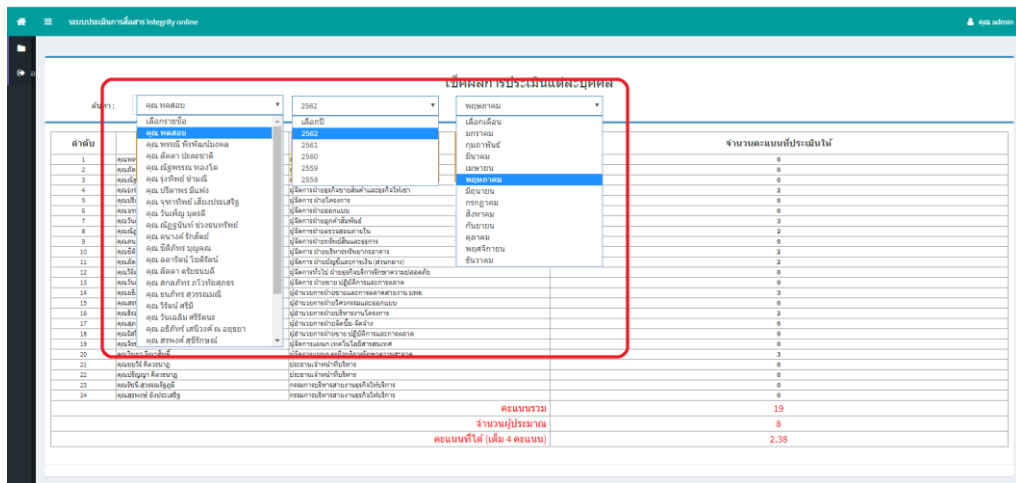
ระบบประเมินการสื่อสาร Integrity online

คุณ admin

เช็คผลการประเมินแต่ละบุคคล

ค้นหา : คุณ ทดสอบ 2562 พฤษภาคม

เลือกรายชื่อ
คุณ ทดสอบ
คุณ พรรณี พิรพัฒน์มงคล
คุณ ลัดดา ปลอดชาติ
คุณ ณัฐพรรณ ทองใจ
คุณ รุ่งทิพย์ ชำนงค์
คุณ ปริตาพร มีแพง
คุณ จุฑาทิพย์ เลี้ยงประเสริฐ
คุณ วันเพ็ญ บุตรดี
คุณ ณัฏฐนันท์ ช่วงธนทรัพย์
คุณ อนาวงค์ รักสัตย์
คุณ ชิติภัทร บุญฉม
คุณ ลดาวัลย์ ไชยวัฒน์
คุณ ลัดดา ศรียนบดี
คุณ สกลภัทร ภวัวาโยสุกร
คุณ ธนภัทร สุวรรณมณี
คุณ วิรัตน์ สรินี
คุณ วันเฉลิม ศรีรัตนะ
คุณ อชิภัทร์ เสนีวงศ์ ณ อยุธยา
คุณ สรพงศ์ สุขีรักษ์

เลือกปี
2562
2561
2560
2559
2558

เลือกเดือน
มกราคม
กุมภาพันธ์
มีนาคม
เมษายน
พฤษภาคม
มิถุนายน
กรกฎาคม
สิงหาคม
กันยายน
ตุลาคม
พฤศจิกายน
ธันวาคม

| ลำดับ | | | จำนวนคะแนนที่ประเมินให้ |
|---|---|---|---|
| 1 | | | 0 |
| 2 | | | 0 |
| 3 | | | 0 |
| 4 | | | 2 |
| 5 | | ผู้จัดการฝ่ายโครงการ | 0 |
| 6 | | ผู้จัดการฝ่ายออกแบบ | 0 |
| 7 | | ผู้จัดการฝ่ายลูกค้าสัมพันธ์ | 3 |
| 8 | | ผู้จัดการฝ่ายตรวจสอบภายใน | 2 |
| 9 | | ผู้จัดการฝ่ายบริหารสินและธุรการ | 0 |
| 10 | | ผู้จัดการ ฝ่ายบริหารทรัพยากร | 2 |
| 11 | | ผู้จัดการ ฝ่ายบัญชีและการเงิน (สรนกลาง) | 0 |
| 12 | | | 0 |
| 13 | | ผู้จัดการ ฝ่ายขาย ปฏิบัติการและการตลาด | 0 |
| 14 | | | 3 |
| 15 | | | 0 |
| 16 | | | 2 |
| 17 | | | 0 |
| 18 | | | 0 |
| 19 | | | 0 |
| 20 | | | 3 |
| 21 | คุณยุวดี คิดรอบ | ประธานเจ้าหน้าที่บริหาร | 0 |
| 22 | คุณปัญญา คิดรอบ | ประธานเจ้าหน้าที่บริหาร | 0 |
| 23 | คุณวิชัย สรพงษ์ภูมิ | กรรมการบริหารสายงานธุรกิจให้บริการ | 0 |
| 24 | คุณสุรพงษ์ อังประเสริฐ | กรรมการบริหารสายงานธุรกิจให้บริการ | 0 |
| | | คะแนนรวม | 19 |
| | | จำนวนผู้ประมาณ | 8 |
| | | คะแนนที่ได้ (เต็ม 4 คะแนน) | 2.38 |